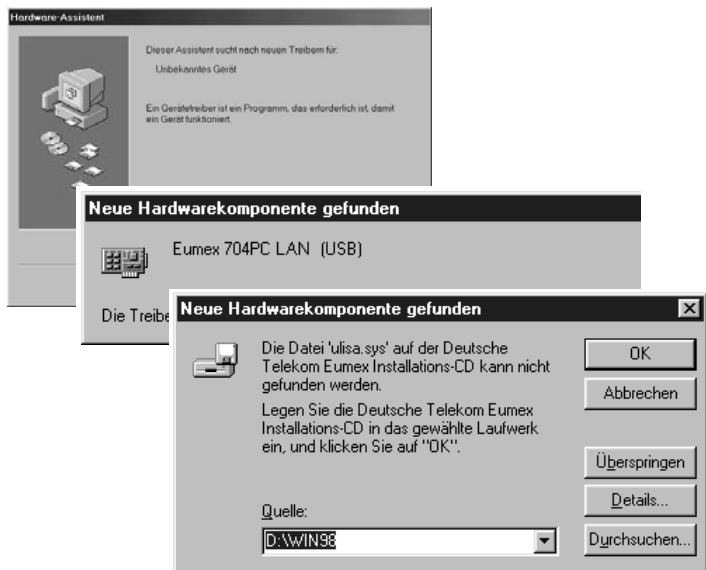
Hardware-Assistent

Dieser Assistent sucht nach neuen Treibern für:

Unbekanntes Gerät

Ein Gerätetreiber ist ein Programm, das erforderlich ist, damit ein Gerät funktioniert.

Neue Hardwarekomponente gefunden

Eumex 704PC LAN (USB)

Die Treibe

Neue Hardwarekomponente gefunden

Die Datei 'ulisa.sys' auf der Deutsche Telekom Eumex Installations-CD kann nicht gefunden werden.

Legen Sie die Deutsche Telekom Eumex Installations-CD in das gewählte Laufwerk ein, und klicken Sie auf "OK".

OK

Abbrechen

Überspringen

Details...

Quelle:

D:\WIN98

Durchsuchen...